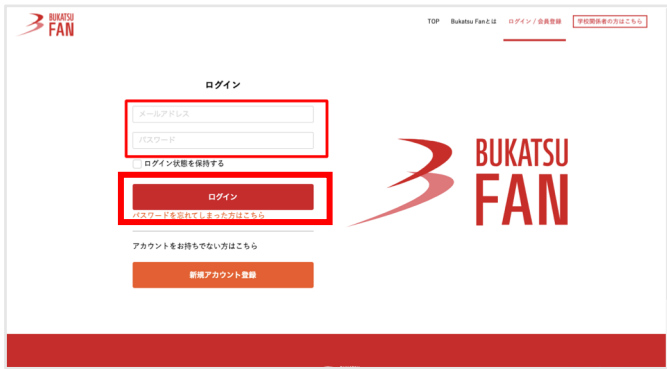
BUKATSU FAN

TOP Bukatsu Fanとは ログイン / 会員登録 学校関係者の方はこちら

ログイン

メールアドレス

パスワード

ログイン状態を保持する

ログイン

パスワードを忘れてしまった方はこちら

アカウントをお持ちでない方はこちら

新規アカウント登録

BUKATSU FAN